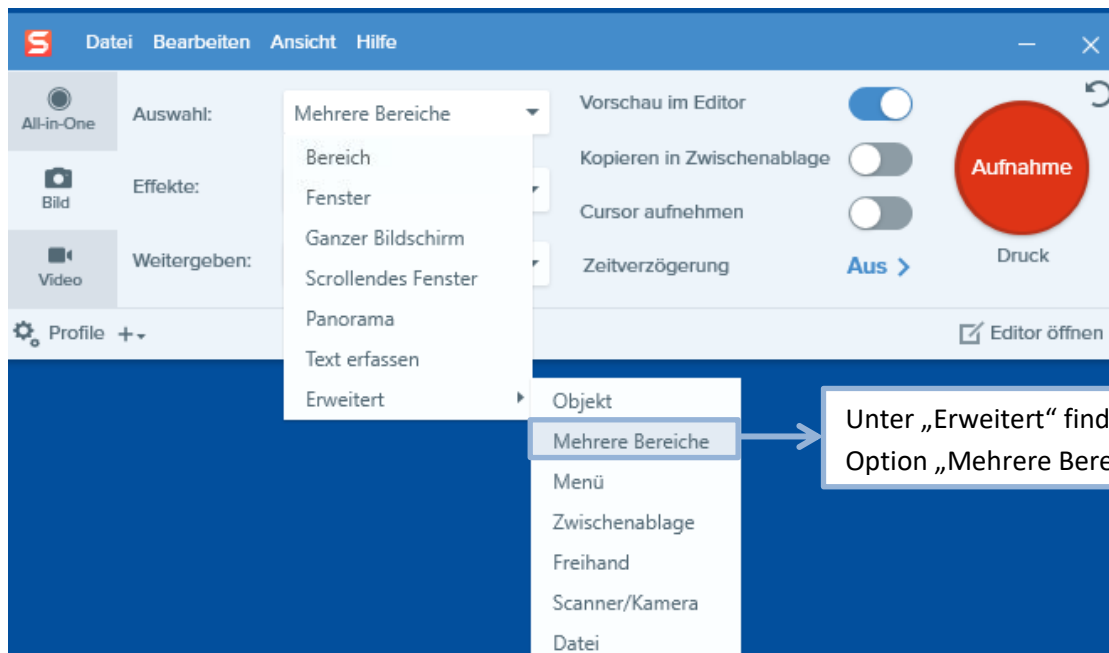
Datei Bearbeiten Ansicht Hilfe

All-in-One
Bild
Video

Auswahl: Mehrere Bereiche
Effekte:
Weitergeben:

Bereich
Fenster
Ganzer Bildschirm
Scrollendes Fenster
Panorama
Text erfassen
Erweitert

Objekt
Mehrere Bereiche
Menü
Zwischenablage
Freihand
Scanner/Kamera
Datei

Vorschau im Editor
Kopieren in Zwischenablage
Cursor aufnehmen
Zeitverzögerung Aus >

Aufnahme
Druck

Profile +

Editor öffnen

Unter „Erweitert“ find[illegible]
Option „Mehrere Bere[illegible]